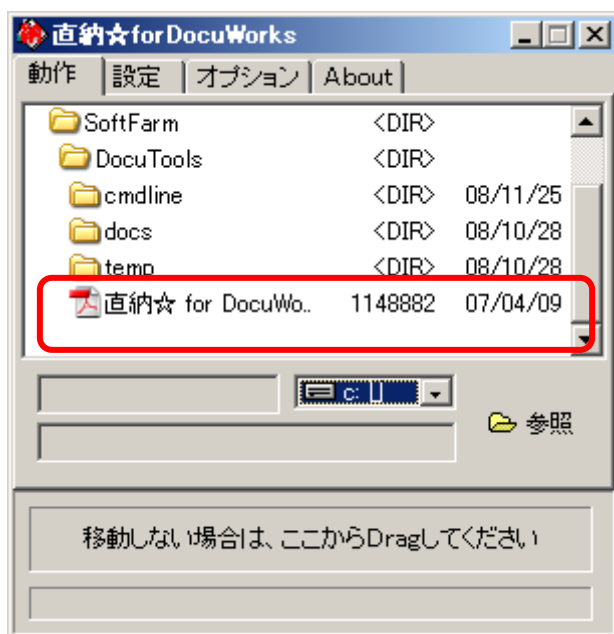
直納☆forDocuWorks

動作 | 設定 | オプション | About

SoftFarm <DIR>
DocuTools <DIR>
cmdline <DIR> 08/11/25
docs <DIR> 08/10/28
temp <DIR> 08/10/28
直納☆ for DocuWo.. 1148882 07/04/09

c: []

参照

移動しない場合は、ここからDragしてください